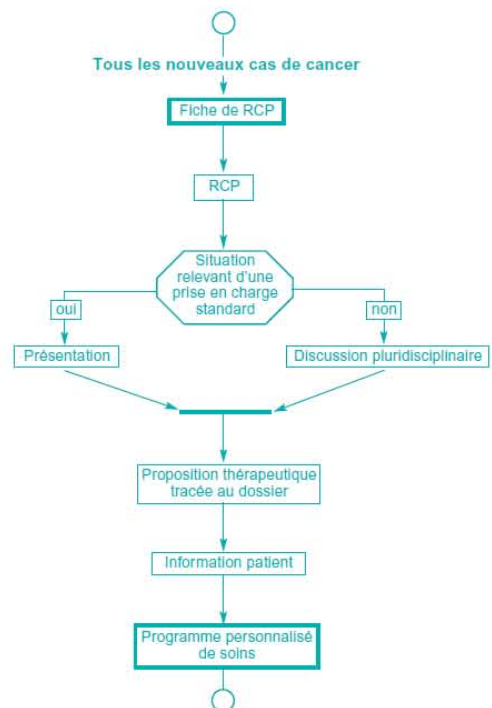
Tous les nouveaux cas de cancer

Fiche de RCP

RCP

Situation relevant d'une prise en charge standard

oui

non

Présentation

Discussion pluridisciplinaire

Proposition thérapeutique tracée au dossier

Information patient

Programme personnalisé de soins